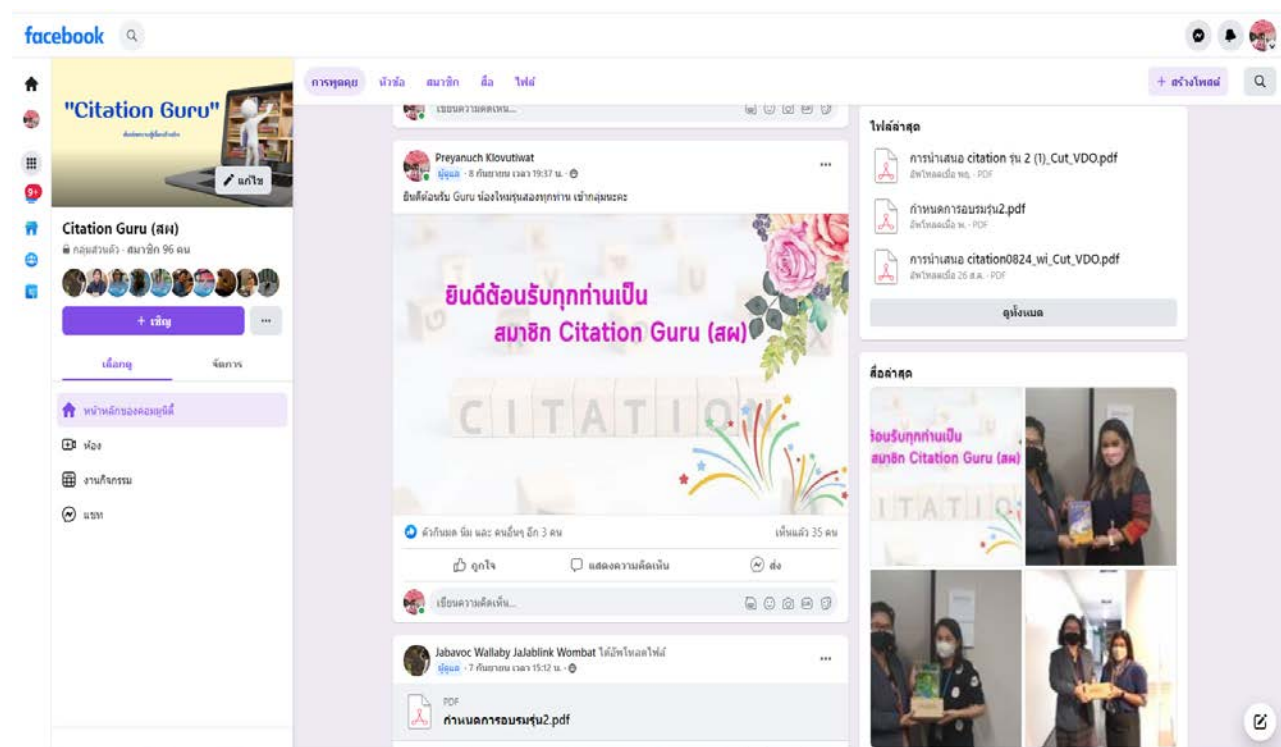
facebook

"Citation Guru"

แก้ไข

Citation Guru (สผ)
กลุ่มส่วนตัว · สมาชิก 96 คน

+ เชิญ

เพิ่มเติม

จัดการ

หน้าหลักของคอมมูนิตี้

ห้อง

งานกิจกรรม

แชท

การพูดคุย หัวข้อ สมาชิก สื่อ ไฟล์

+ สร้างโพสต์

เขียนความคิดเห็น...

Preyanuch Klovutiwat
ผู้ดูแล · 8 กันยายน เวลา 19:37 น.
ยินดีต้อนรับ Guru น้องใหม่รุ่นสองทุกท่าน เข้ากลุ่มนะคะ

ยินดีต้อนรับทุกท่านเป็น
สมาชิก Citation Guru (สผ)

CITATION

ตัวกันเอง นิ่ม และ คนอื่นๆ อีก 3 คน

เห็นแล้ว 35 คน

ถูกใจ

แสดงความคิดเห็น

ส่ง

เขียนความคิดเห็น...

Jabavoc Wallaby JaJablink Wombat ได้อัพโหลดไฟล์
ผู้ดูแล · 7 กันยายน เวลา 15:12 น.

PDF
กำหนดการอบรมรุ่น2.pdf

ไฟล์ล่าสุด

การนำเสนอ citation รุ่น 2 (1)_Cut_VDO.pdf
อัพโหลดเมื่อ พฤ. · PDF

กำหนดการอบรมรุ่น2.pdf
อัพโหลดเมื่อ พ. · PDF

การนำเสนอ citation0824_wi_Cut_VDO.pdf
อัพโหลดเมื่อ 26 ส.ค. · PDF

ดูทั้งหมด

สื่อล่าสุด

ต้อนรับทุกท่านเป็น
สมาชิก Citation Guru (สผ)